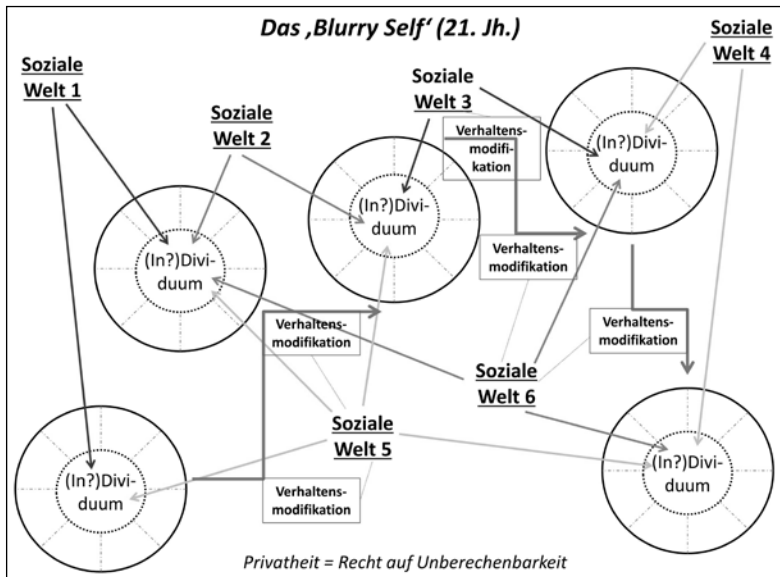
Das ‚Blurry Self' (21. Jh.)

Soziale Welt 1

Soziale Welt 2

Soziale Welt 3

Soziale Welt 4

Verhaltensmodifikation

(In?)Dividuum

(In?)Dividuum

(In?)Dividuum

Verhaltensmodifikation

Verhaltensmodifikation

Verhaltensmodifikation

Soziale Welt 6

Soziale Welt 5

(In?)Dividuum

(In?)Dividuum

Verhaltensmodifikation

Privatheit = Recht auf Unberechenbarkeit